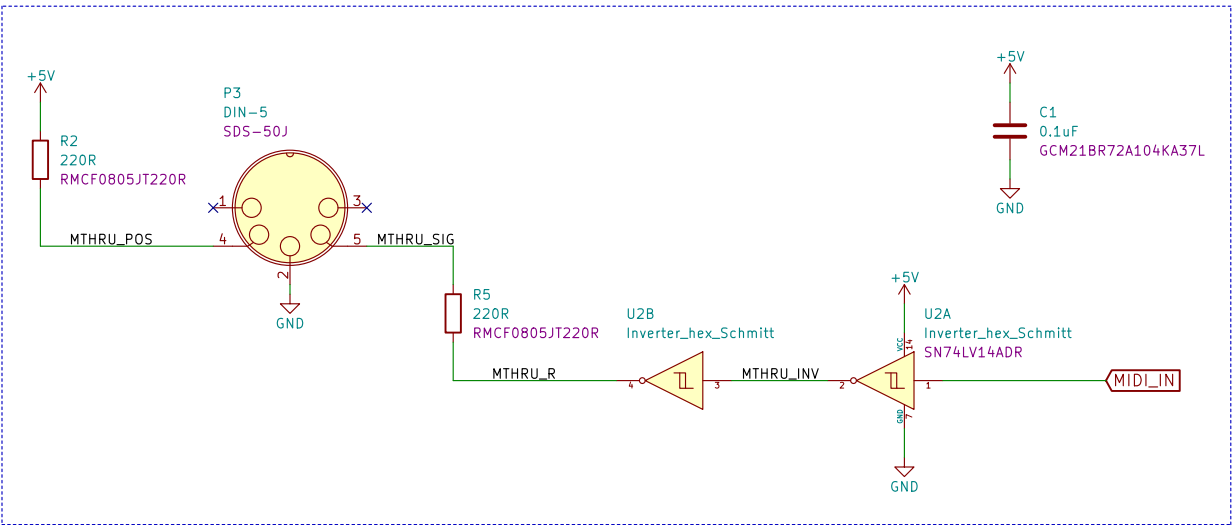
+5V

R2
220R
RMCF0805JT220R

P3
DIN-5
SDS-50J

1
3
4
5
2

MTHRU_POS
MTHRU_SIG

GND

+5V

C1
0.1uF
GCM21BR72A104KA37L

GND

R5
220R
RMCF0805JT220R

U2B
Inverter_hex_Schmitt

+5V

U2A
Inverter_hex_Schmitt
SN74LV14ADR

VCC
14

MTHRU_R
4
3
MTHRU_INV
2
1
MIDI_IN

GND
7

GND